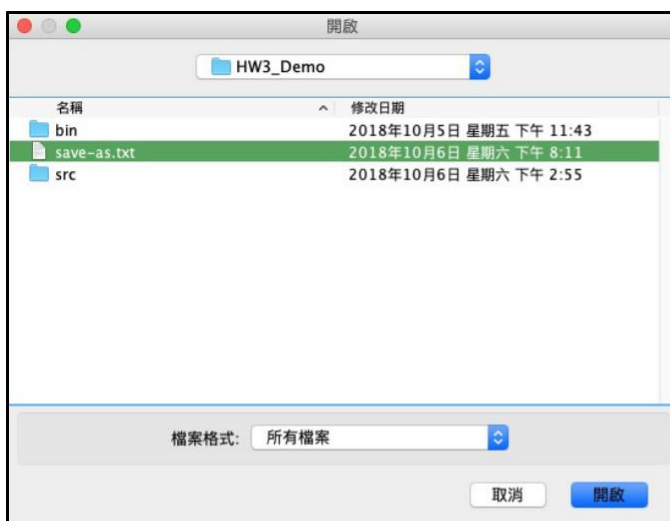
開啟

HW3_Demo

| 名稱 | 修改日期 |
|---|---|
| bin | 2018年10月5日 星期五 下午 11:43 |
| save-as.txt | 2018年10月6日 星期六 下午 8:11 |
| src | 2018年10月6日 星期六 下午 2:55 |

檔案格式: 所有檔案

取消 開啟